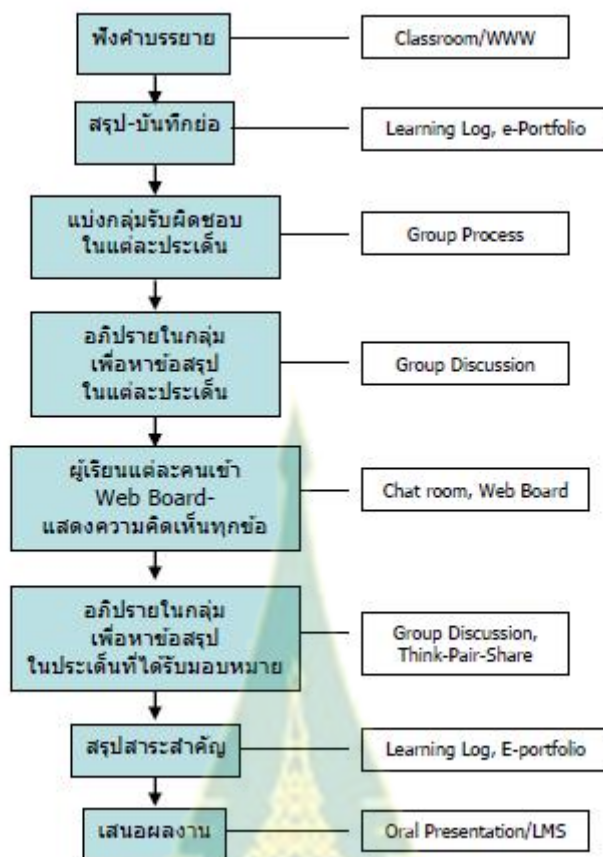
ฟังคำบรรยาย

Classroom/WWW

สรุป-บันทึกย่อ

Learning Log, e-Portfolio

แบ่งกลุ่มรับผิดชอบ ในแต่ละประเด็น

Group Process

อภิปรายในกลุ่ม เพื่อหาข้อสรุป ในแต่ละประเด็น

Group Discussion

ผู้เรียนแต่ละคนเข้า Web Board- แสดงความคิดเห็นทุกข้อ

Chat room, Web Board

อภิปรายในกลุ่ม เพื่อหาข้อสรุป ในประเด็นที่ได้รับมอบหมาย

Group Discussion, Think-Pair-Share

สรุปสาระสำคัญ

Learning Log, E-portfolio

เสนอผลงาน

Oral Presentation/LMS